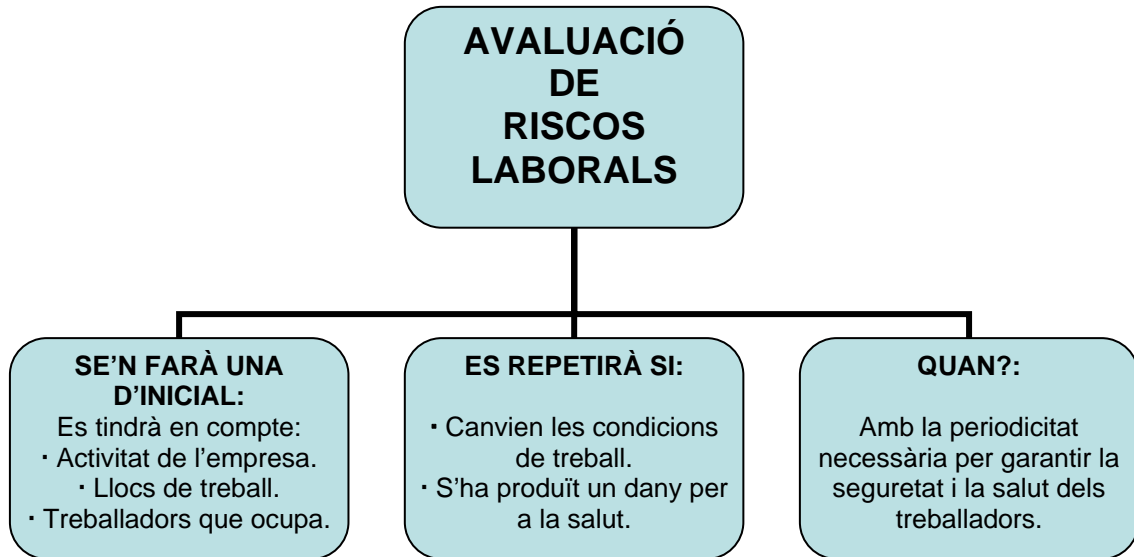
AVALUACIÓ DE RISCOS LABORALS

SE'N FARÀ UNA D'INICIAL:
Es tindrà en compte:
· Activitat de l'empresa.
· Llocs de treball.
· Treballadors que ocupa.

ES REPETIRÀ SI:
· Canvien les condicions de treball.
· S'ha produït un dany per a la salut.

QUAN?:
Amb la periodicitat necessària per garantir la seguretat i la salut dels treballadors.